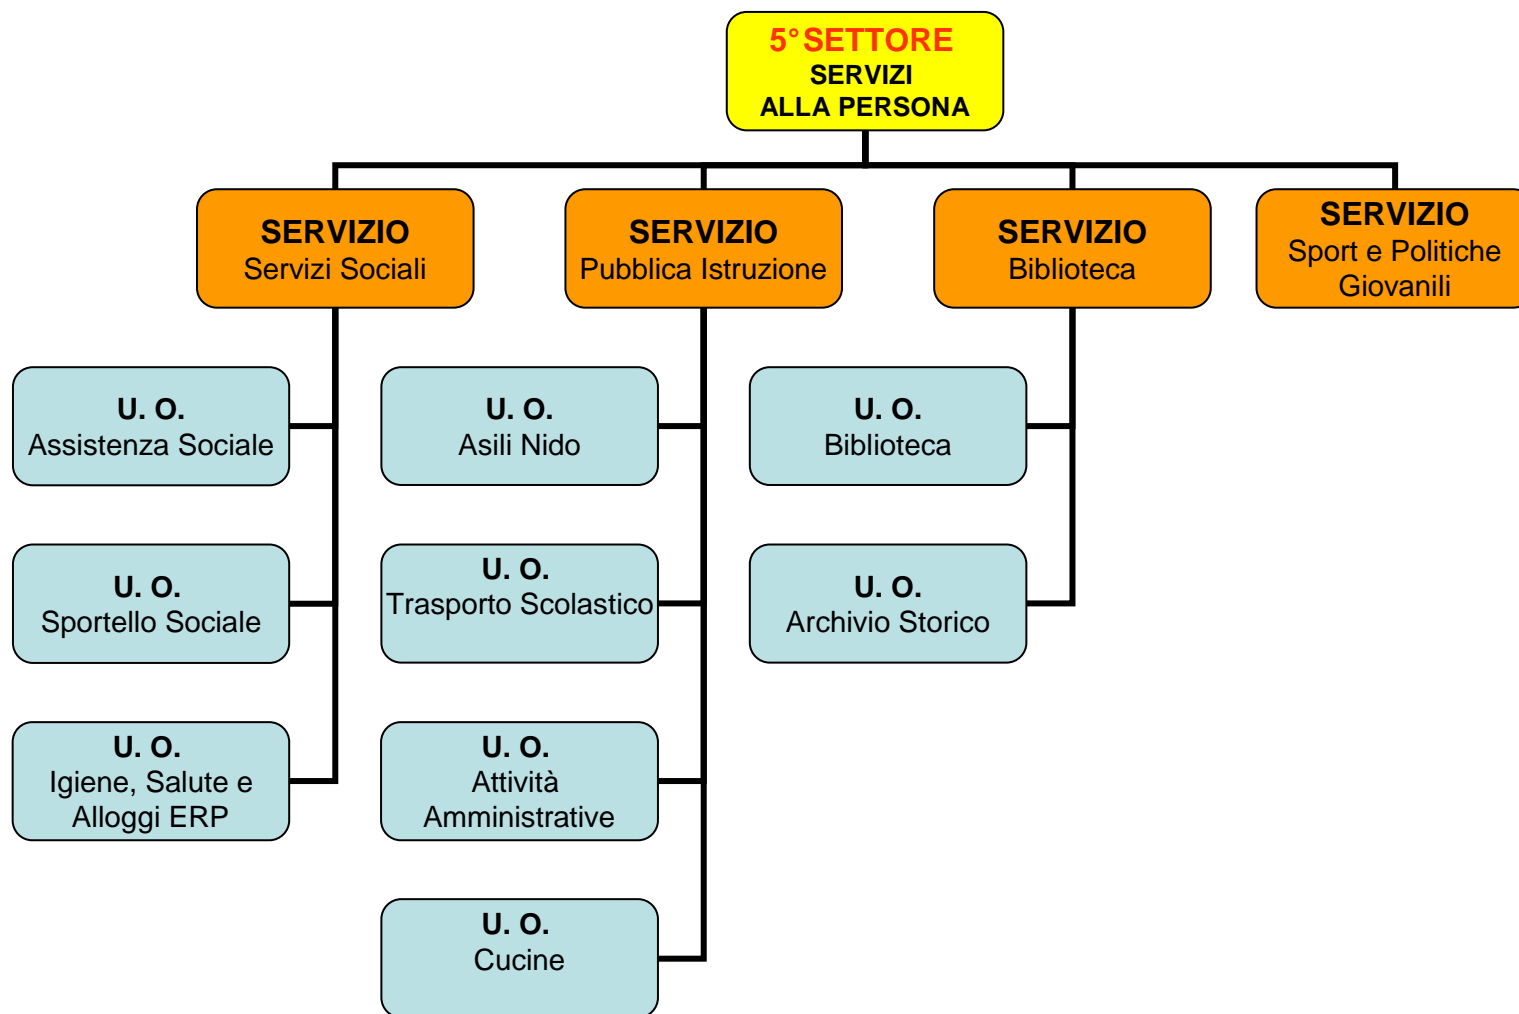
5° SETTORE
SERVIZI
ALLA PERSONA

SERVIZIO
Servizi Sociali

SERVIZIO
Pubblica Istruzione

SERVIZIO
Biblioteca

SERVIZIO
Sport e Politiche Giovanili

U. O.
Assistenza Sociale

U. O.
Sportello Sociale

U. O.
Igiene, Salute e Alloggi ERP

U. O.
Asili Nido

U. O.
Trasporto Scolastico

U. O.
Attività Amministrative

U. O.
Cucine

U. O.
Biblioteca

U. O.
Archivio Storico